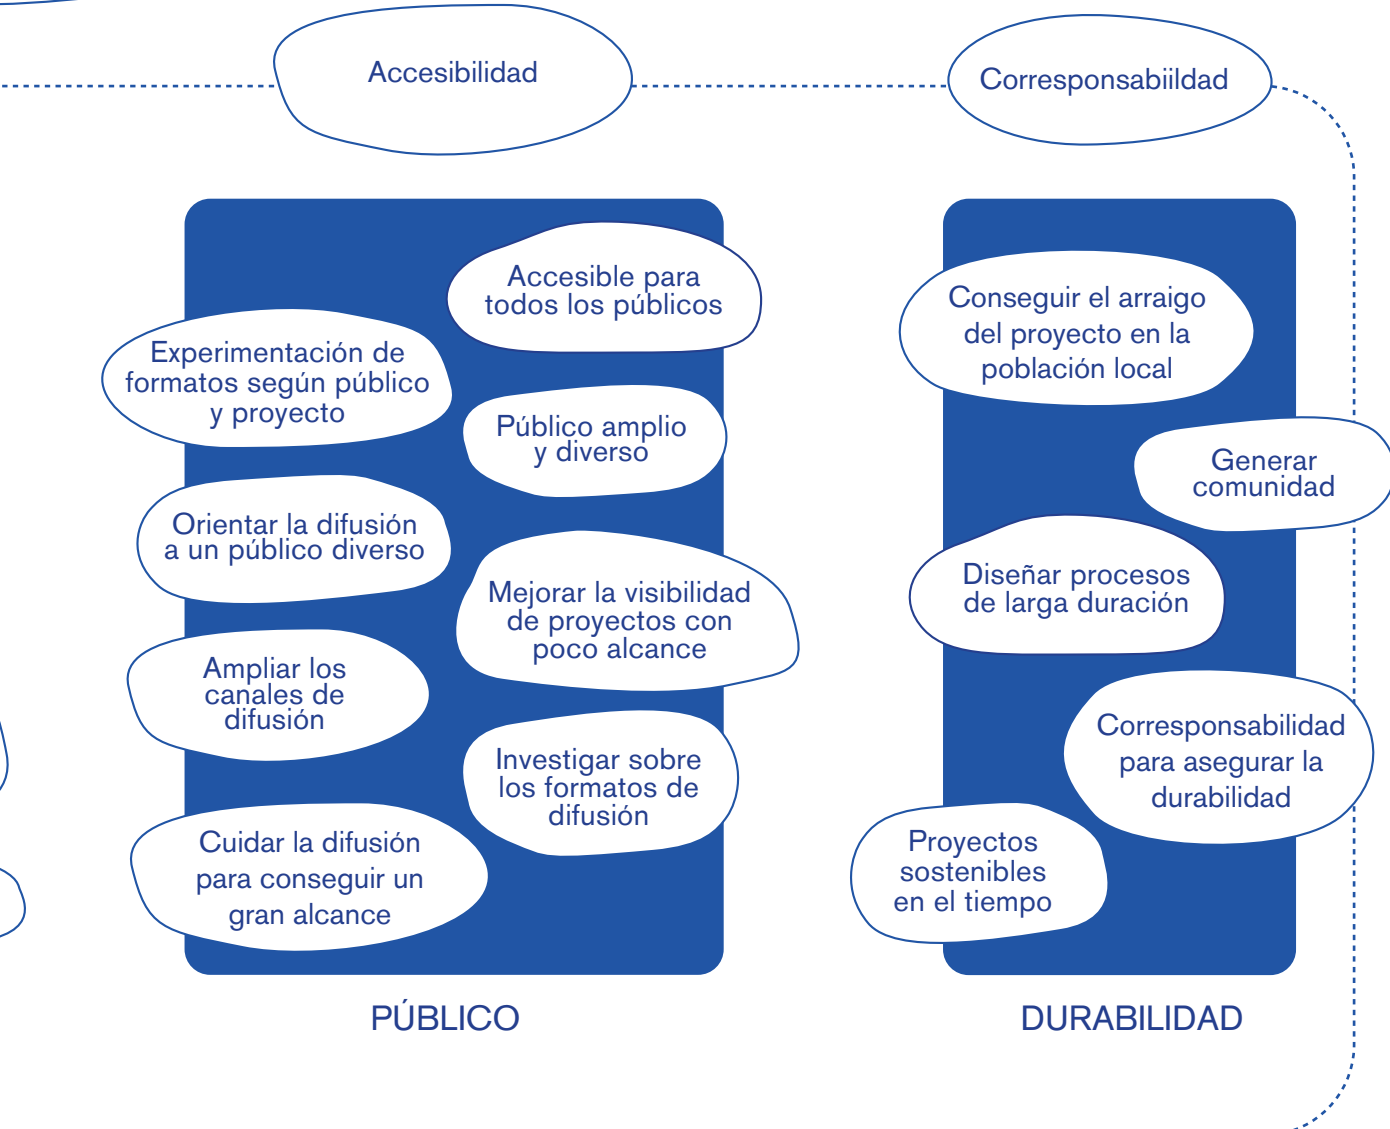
Accesibilidad

Corresponsabiildad

Accesible para todos los públicos

Experimentación de formatos según público y proyecto

Público amplio y diverso

Orientar la difusión a un público diverso

Mejorar la visibilidad de proyectos con poco alcance

Ampliar los canales de difusión

Investigar sobre los formatos de difusión

Cuidar la difusión para conseguir un gran alcance

PÚBLICO

Conseguir el arraigo del proyecto en la población local

Generar comunidad

Diseñar procesos de larga duración

Corresponsabilidad para asegurar la durabilidad

Proyectos sostenibles en el tiempo

DURABILIDAD